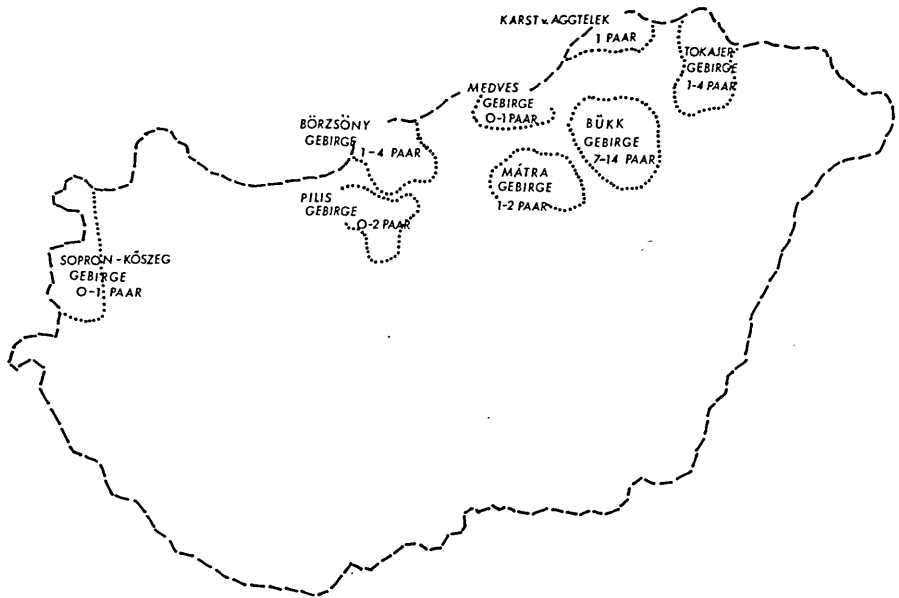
KARST u. AGGTELEK
1 PAAR

TOKAJER
GEBIRGE
1-4 PAAR

MEDVES
GEBIRGE
O-1 PAAR

BÖRZSÖNY
GEBIRGE
1-4 PAAR

BÜKK
GEBIRGE
7-14 PAAR

MÁTRA
GEBIRGE
1-2 PAAR

PILIS
GEBIRGE
O-2 PAAR

SOPRON-KŐSZEG
GEBIRGE
O-1 PAAR